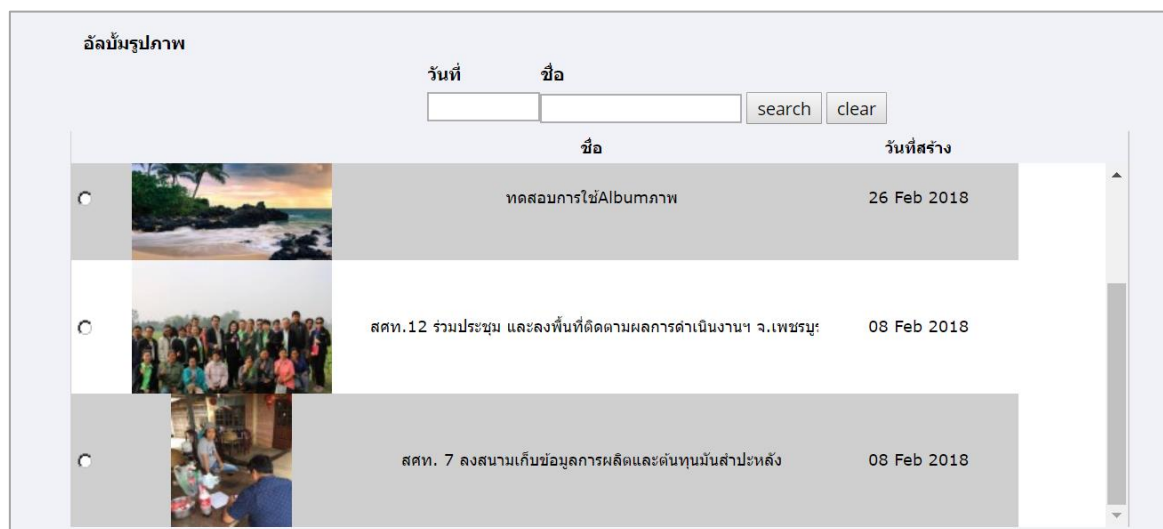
อัลบั้มรูปภาพ

วันที่ ชื่อ

search clear

| | | ชื่อ | วันที่สร้าง |
|---|---|---|---|
| | | ทดสอบการใช้Albumภาพ | 26 Feb 2018 |
| | | สศท.12 ร่วมประชุม และลงพื้นที่ติดตามผลการดำเนินงานฯ จ.เพชรบูร | 08 Feb 2018 |
| | | สศท. 7 ลงสนามเก็บข้อมูลการผลิตและต้นทุนมันสำปะหลัง | 08 Feb 2018 |